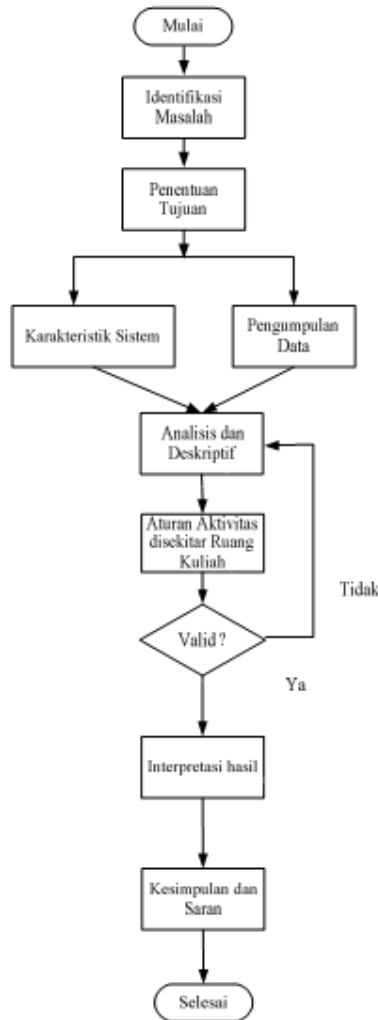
Mulai

Identifikasi Masalah

Penentuan Tujuan

Karakteristik Sistem

Pengumpulan Data

Analisis dan Deskriptif

Aturan Aktivitas disekitar Ruang Kuliah

Tidak

Valid ?

Ya

Interpretasi hasil

Kesimpulan dan Saran

Selesai